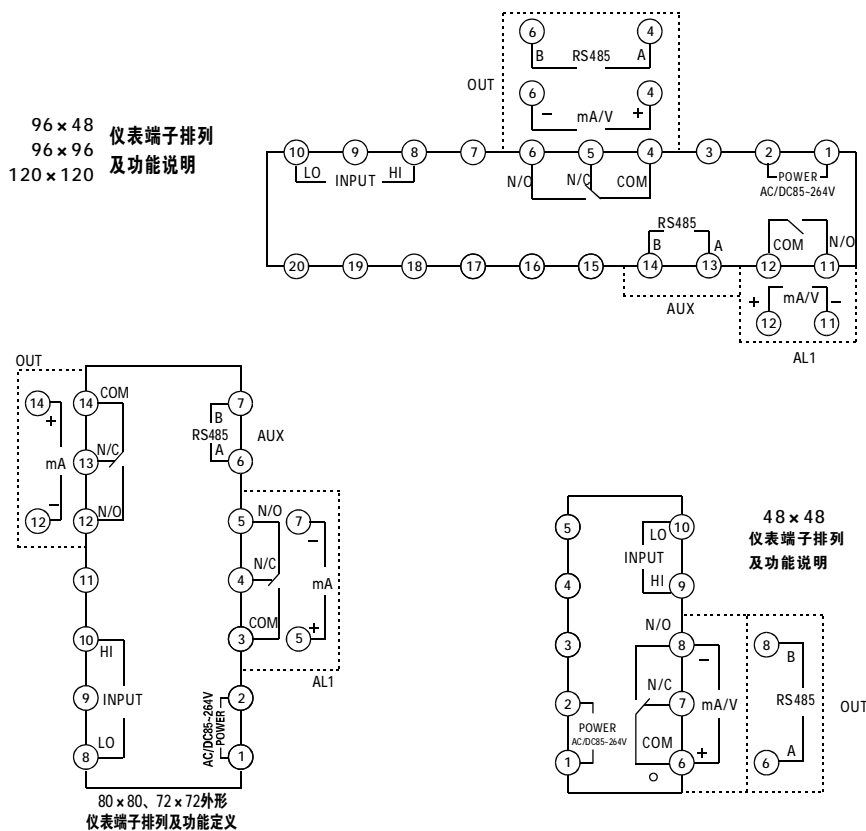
96×48
96×96
120×120
仪表端子排列
及功能说明

OUT
6
B
RS485
4
A
6
–
mA/V
4
+

10
LO
9
INPUT
8
HI
7
6
N/O
5
N/C
4
COM
3
2
POWER
AC/DC85-264V
1

20
19
18
17
16
15
RS485
14
B
13
A
AUX
12
COM
11
N/O
+
mA/V
–
12
11
AL1

OUT
14
+
14
COM
N/C
13
mA
–
12
12
N/O
11
10
HI
9
INPUT
8
LO
7
B
RS485
A
6
AUX
5
N/O
7
–
N/C
4
mA
COM
3
5
+
AL1
2
AC/DC85-264V
POWER
1
80×80、72×72外形
仪表端子排列及功能定义

48×48
仪表端子排列
及功能说明
5
4
3
2
POWER
AC/DC85-264V
1
LO
10
INPUT
HI
9
N/O
8
–
N/C
7
mA/V
COM
6
+
8
B
RS485
6
A
OUT